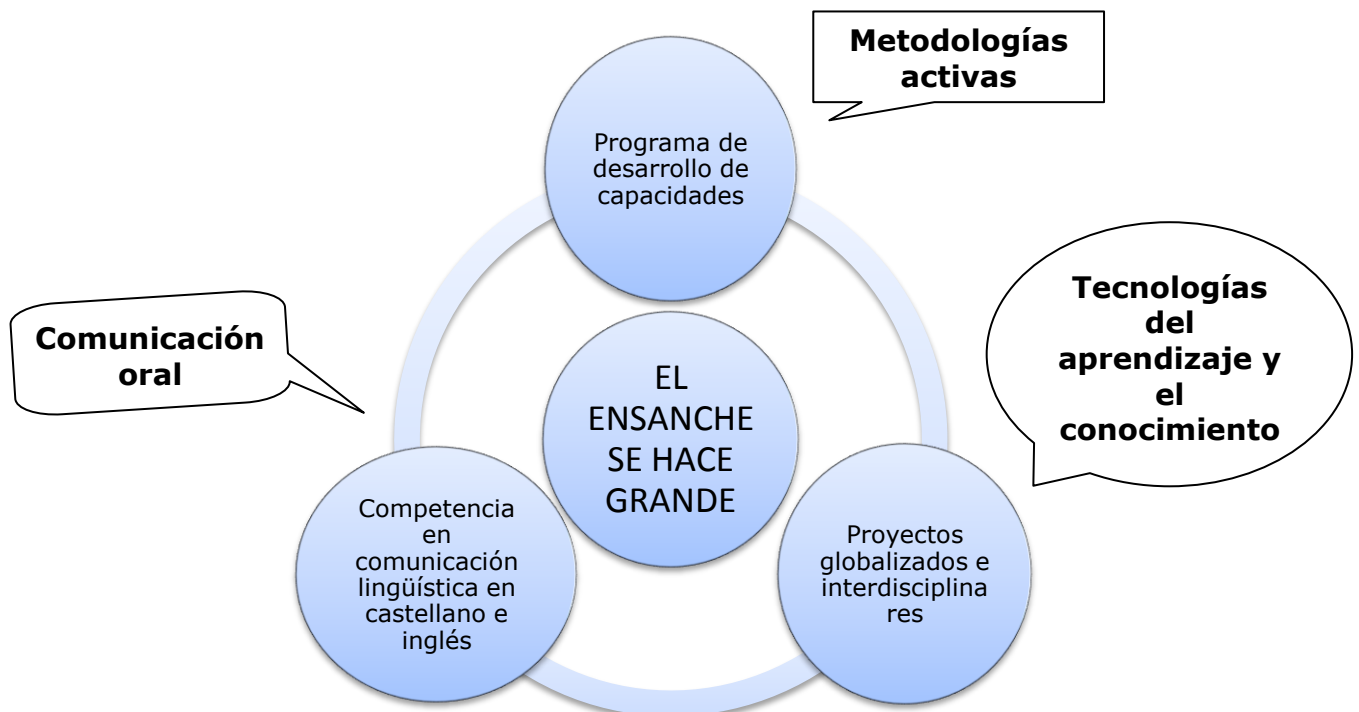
Metodologías activas

Programa de desarrollo de capacidades

Comunicación oral

Tecnologías del aprendizaje y el conocimiento

EL ENSANCHE SE HACE GRANDE

Competencia en comunicación lingüística en castellano e inglés

Proyectos globalizados e interdisciplinares